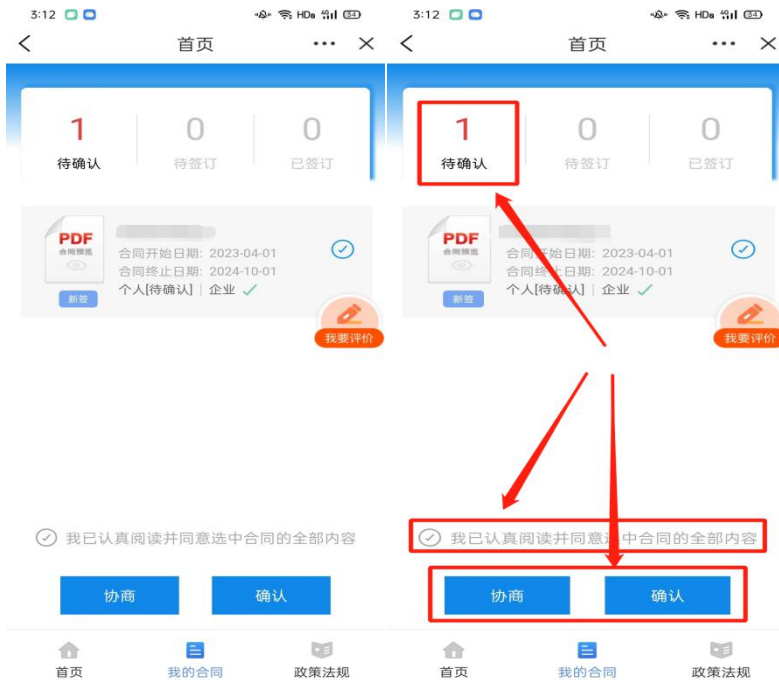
3:12 HD 34

首页

1
待确认

0
待签订

0
已签订

PDF
合同预览
新签

合同开始日期: 2023-04-01
合同终止日期: 2024-10-01
个人[待确认] | 企业

我要评价

我已认真阅读并同意选中合同的全部内容

协商

确认

首页

我的合同

政策法规

3:12 HD 34

首页

1
待确认

0
待签订

0
已签订

PDF
合同预览
新签

合同开始日期: 2023-04-01
合同终止日期: 2024-10-01
个人[待确认] | 企业

我要评价

我已认真阅读并同意选中合同的全部内容

协商

确认

首页

我的合同

政策法规